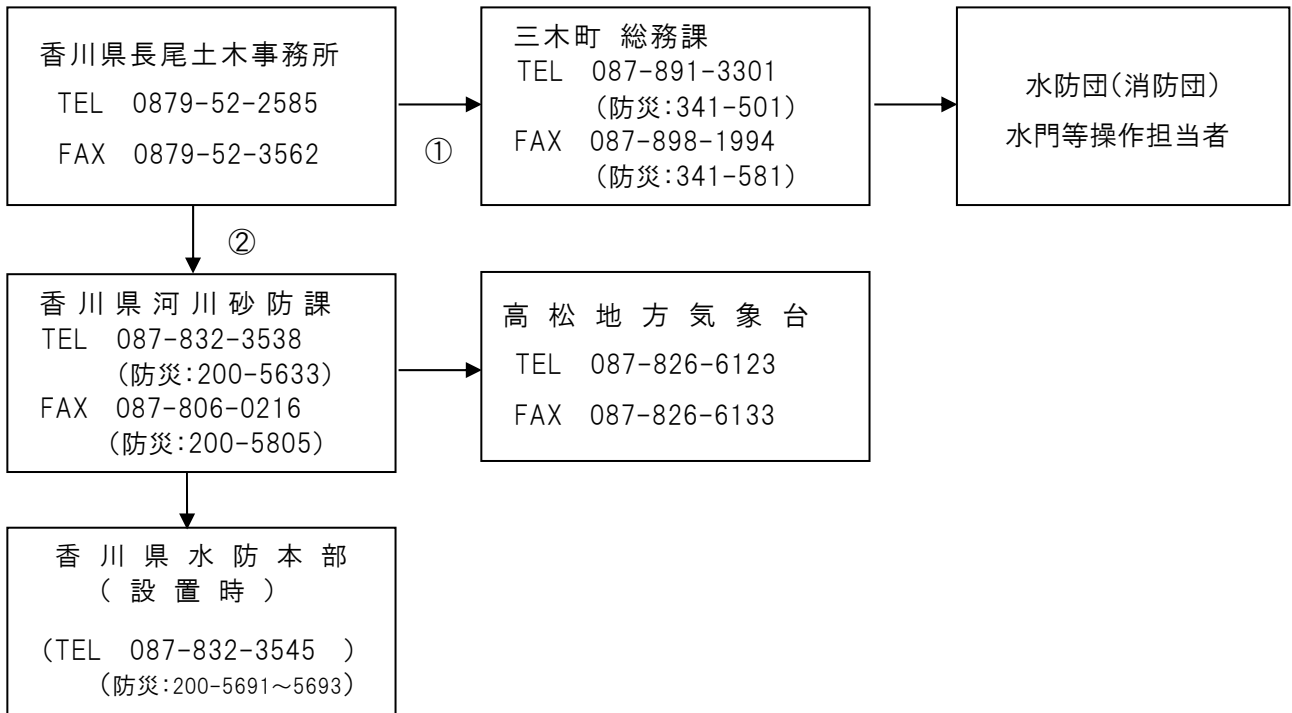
香川県長尾土木事務所
TEL 0879-52-2585
FAX 0879-52-3562

①

三木町 総務課
TEL 087-891-3301
(防災:341-501)
FAX 087-898-1994
(防災:341-581)

水防団(消防団)
水門等操作担当者

②

香川県河川砂防課
TEL 087-832-3538
(防災:200-5633)
FAX 087-806-0216
(防災:200-5805)

高松地方気象台
TEL 087-826-6123
FAX 087-826-6133

香川県水防本部
(設置時)
(TEL 087-832-3545 )
(防災:200-5691～5693)